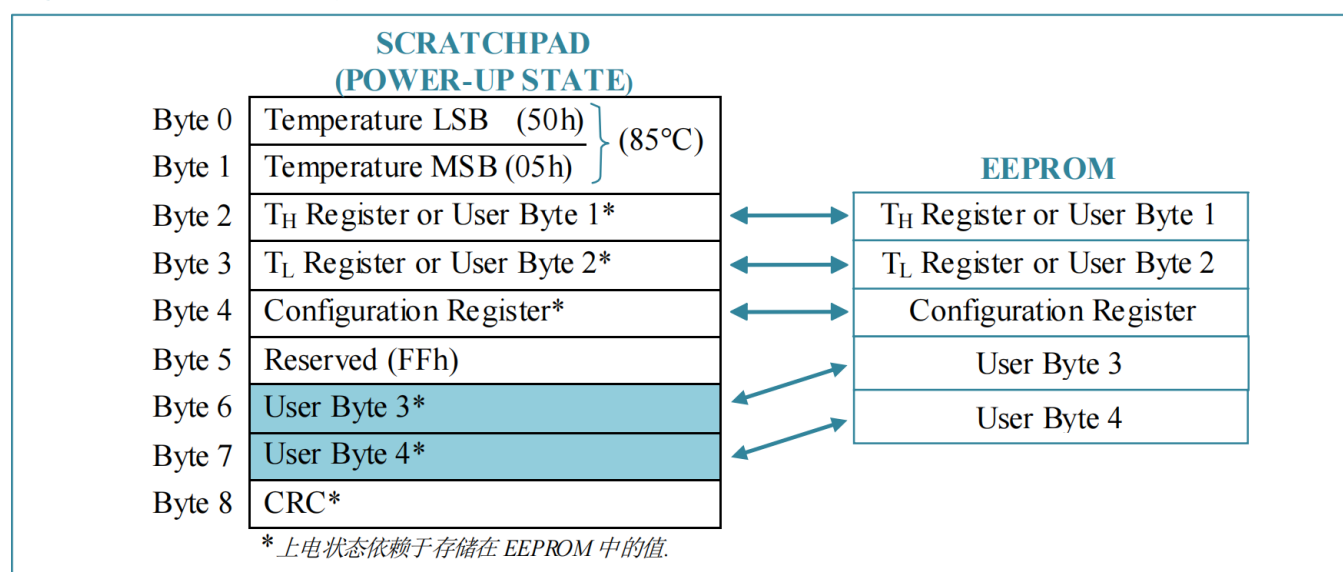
SCRATCHPAD
(POWER-UP STATE)

| | |
|---|---|
| Byte 0 | Temperature LSB (50h) |
| Byte 1 | Temperature MSB (05h) |
| Byte 2 | $T_H$ Register or User Byte 1* |
| Byte 3 | $T_L$ Register or User Byte 2* |
| Byte 4 | Configuration Register* |
| Byte 5 | Reserved (FFh) |
| Byte 6 | User Byte 3* |
| Byte 7 | User Byte 4* |
| Byte 8 | CRC* |

(85°C)

EEPROM

| |
|---|
| $T_H$ Register or User Byte 1 |
| $T_L$ Register or User Byte 2 |
| Configuration Register |
| User Byte 3 |
| User Byte 4 |

*上电状态依赖于存储在 EEPROM 中的值.